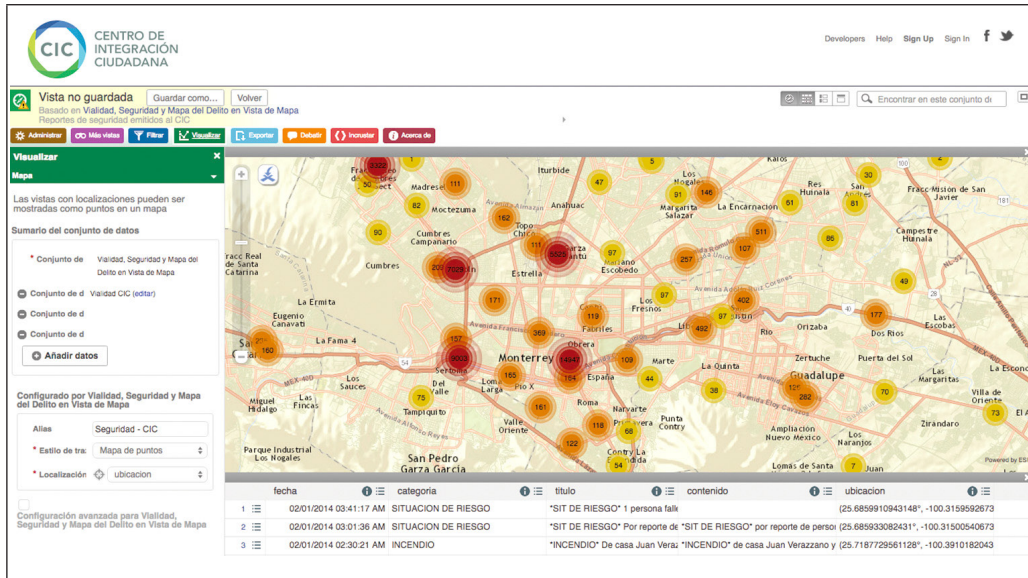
CIC CENTRO DE INTEGRACIÓN CIUDADANA

Developers Help Sign Up Sign In

Vista no guardada Guardar como... Volver
Basado en Vialidad, Seguridad y Mapa del Delito en Vista de Mapa
Reportes de seguridad emitidos al CIC

Encontrar en este conjunto de

Administrar Más vistas Filtrar Visualizar Exportar Debatir Incrustar Acerca de

Visualizar
Mapa

Las vistas con localizaciones pueden ser mostradas como puntos en un mapa

Sumario del conjunto de datos

* Conjunto de Vialidad, Seguridad y Mapa del Delito en Vista de Mapa

Conjunto de d Vialidad CIC (editar)
Conjunto de d
Conjunto de d
Añadir datos

Configurado por Vialidad, Seguridad y Mapa del Delito en Vista de Mapa

Alias Seguridad - CIC
* Estilo de tra Mapa de puntos
* Localización ubicacion

Configuración avanzada para Vialidad, Seguridad y Mapa del Delito en Vista de Mapa

Madreselva Moctezuma Iturbide Anahuac Topo Chico Cumbres Campanario Cumbres Estrella Fracc Real de San Catarina La Ermita Eugenio Canavati La Fama 4 Los Sauces Del Valle Miguel Hidalgo Las Fincas Tampiquito Lomas Larga Monterrey Obrera Sertoma España Roma Valle Oriente Narvarte Punta Contry Parque Industrial Los Nogales San Pedro Garza Garcia Contry La Silla Fabriles Los Fresnos Mariano Escobedo Margarita Salazar La Encarnacion Res Huinala San Andres Kalos Fracc Monte de San Javier Campestre Huinala Rio Orizaba Dos Rios Las Escobas Puerta del Sol Zertuche La Quinta Marte Guadalupe Las Margaritas Villa de Oriente Zirandaro Amplicación Nuevo Mexico Los Naranjos Lomas de Santa Juan Avenida Francisco I Madero Avenida Constitucion

Powered by ESRI

| | fecha | categoria | titulo | contenido | ubicacion |
|---|---|---|---|---|---|
| 1 | 02/01/2014 03:41:17 AM | SITUACION DE RIESGO | *SIT DE RIESGO* 1 persona falle | | (25.6859910943148°, -100.3159592673 |
| 2 | 02/01/2014 03:01:36 AM | SITUACION DE RIESGO | *SIT DE RIESGO* Por reporte de | *SIT DE RIESGO* por reporte de persoi | (25.6859330824331°, -100.31500540673 |
| 3 | 02/01/2014 02:30:21 AM | INCENDIO | *INCENDIO* De casa Juan Veraz | *INCENDIO* de casa Juan Verazzano y | (25.7187729561128°, -100.3910182043 |